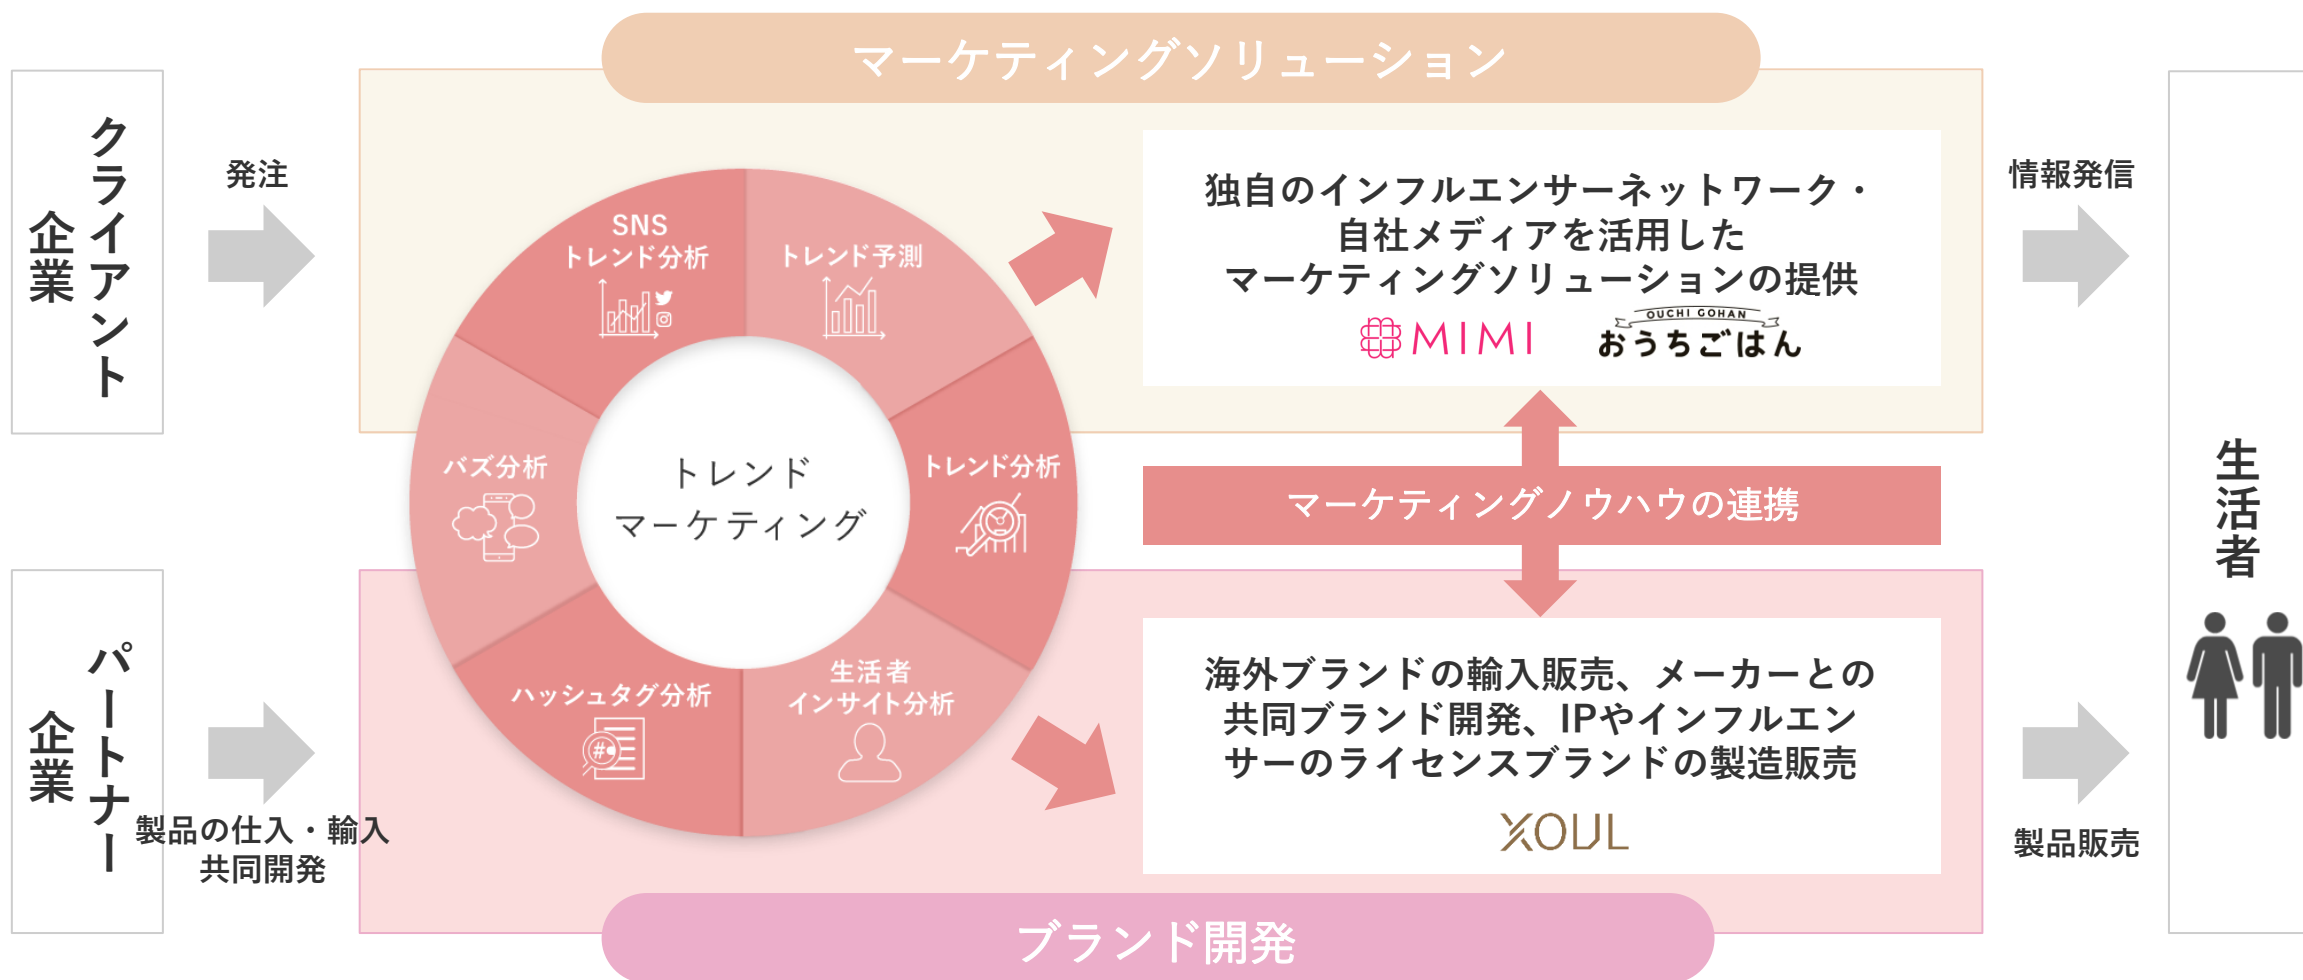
クライアント企業

発注

パートナー企業

製品の仕入・輸入
共同開発

マーケティングソリューション

SNS
トレンド分析

トレンド予測

バズ分析

トレンド
マーケティング

トレンド分析

ハッシュタグ分析

生活者
インサイト分析

独自のインフルエンサーネットワーク・
自社メディアを活用した
マーケティングソリューションの提供

MIMI

OUCHI GOHAN
おうちごはん

マーケティングノウハウの連携

海外ブランドの輸入販売、メーカーとの
共同ブランド開発、IPやインフルエン
サーのライセンスブランドの製造販売

XOUL

ブランド開発

情報発信

製品販売

生活者